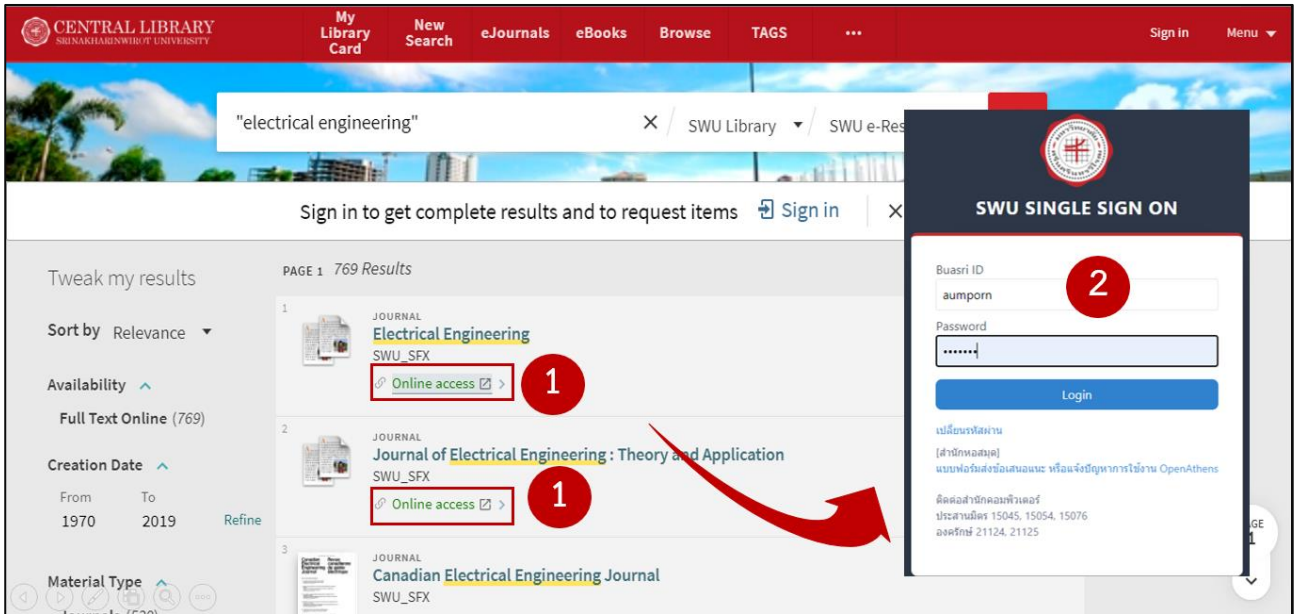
CENTRAL LIBRARY
SRINAKHARINWIROT UNIVERSITY

My Library Card | New Search | eJournals | eBooks | Browse | TAGS | ··· | Sign in | Menu

"electrical engineering" × SWU Library SWU e-Res

Sign in to get complete results and to request items Sign in ×

Tweak my results

Sort by Relevance

Availability

Full Text Online (769)

Creation Date

From 1970 To 2019 Refine

Material Type

PAGE 1 769 Results

1
JOURNAL
Electrical Engineering
SWU_SFX
Online access
1

2
JOURNAL
Journal of Electrical Engineering : Theory and Application
SWU_SFX
Online access
1

3
JOURNAL
Canadian Electrical Engineering Journal
SWU_SFX

SWU SINGLE SIGN ON

Buasri ID
aumporn
2
Password
•••••••
Login

เปลี่ยนรหัสผ่าน

[สำนักหอสมุด]
แบบฟอร์มส่งข้อเสนอแนะ หรือแจ้งปัญหาการใช้งาน OpenAthens

ติดต่อสำนักคอมพิวเตอร์
ประสานมิตร 15045, 15054, 15076
องครักษ์ 21124, 21125

GE
1